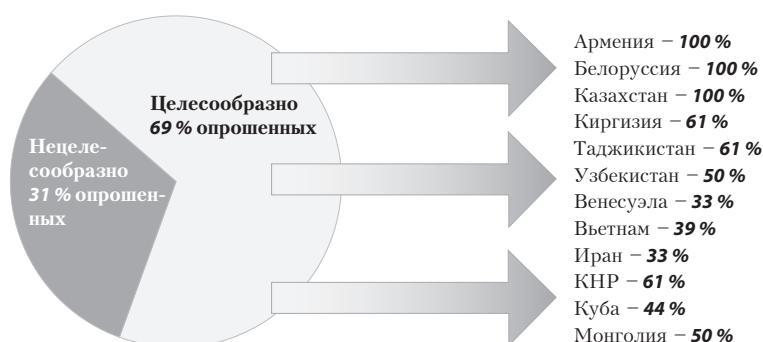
Нецелесообразно 31 % опрошенных

Целесообразно 69 % опрошенных

Армения – 100 %
Белоруссия – 100 %
Казахстан – 100 %
Киргизия – 61 %
Таджикистан – 61 %
Узбекистан – 50 %
Венесуэла – 33 %
Вьетнам – 39 %
Иран – 33 %
КНР – 61 %
Куба – 44 %
Монголия – 50 %